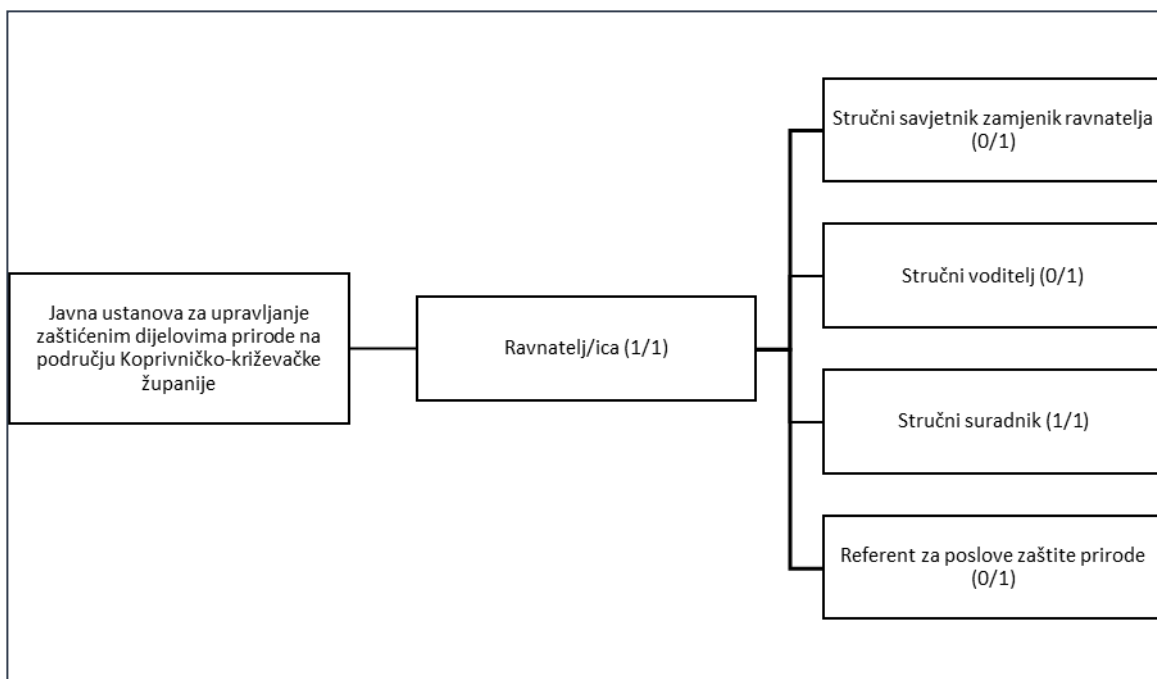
Javna ustanova za upravljanje zaštićenim dijelovima prirode na području Koprivničko-križevačke županije

Ravnatelj/ica (1/1)

Stručni savjetnik zamjenik ravnatelja (0/1)

Stručni voditelj (0/1)

Stručni suradnik (1/1)

Referent za poslove zaštite prirode (0/1)